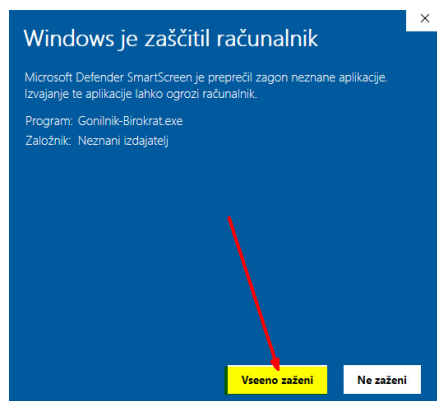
Windows je zaščitil računalnik

Microsoft Defender SmartScreen je preprečil zagon neznane aplikacije. Izvajanje te aplikacije lahko ogrozi računalnik.

Program: Gonilnik-Birokrat.exe
Založnik: Neznani izdajatelj

Vseeno zaženi

Ne zaženi